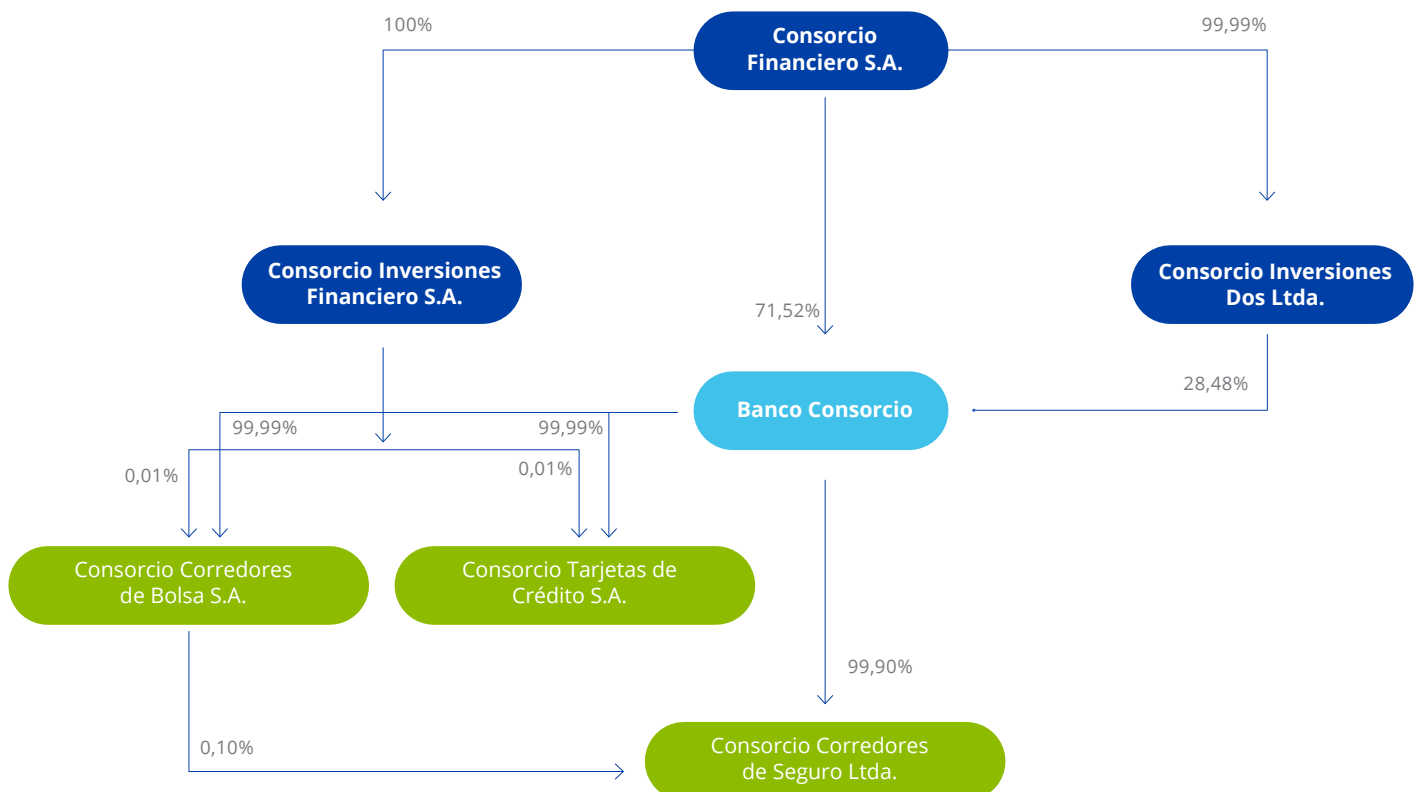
100%

Consorcio Financiero S.A.

99,99%

Consorcio Inversiones Financiero S.A.

71,52%

Consorcio Inversiones Dos Ltda.

28,48%

Banco Consorcio

99,99%

99,99%

0,01%

0,01%

Consorcio Corredores de Bolsa S.A.

Consorcio Tarjetas de Crédito S.A.

99,90%

0,10%

Consorcio Corredores de Seguro Ltda.